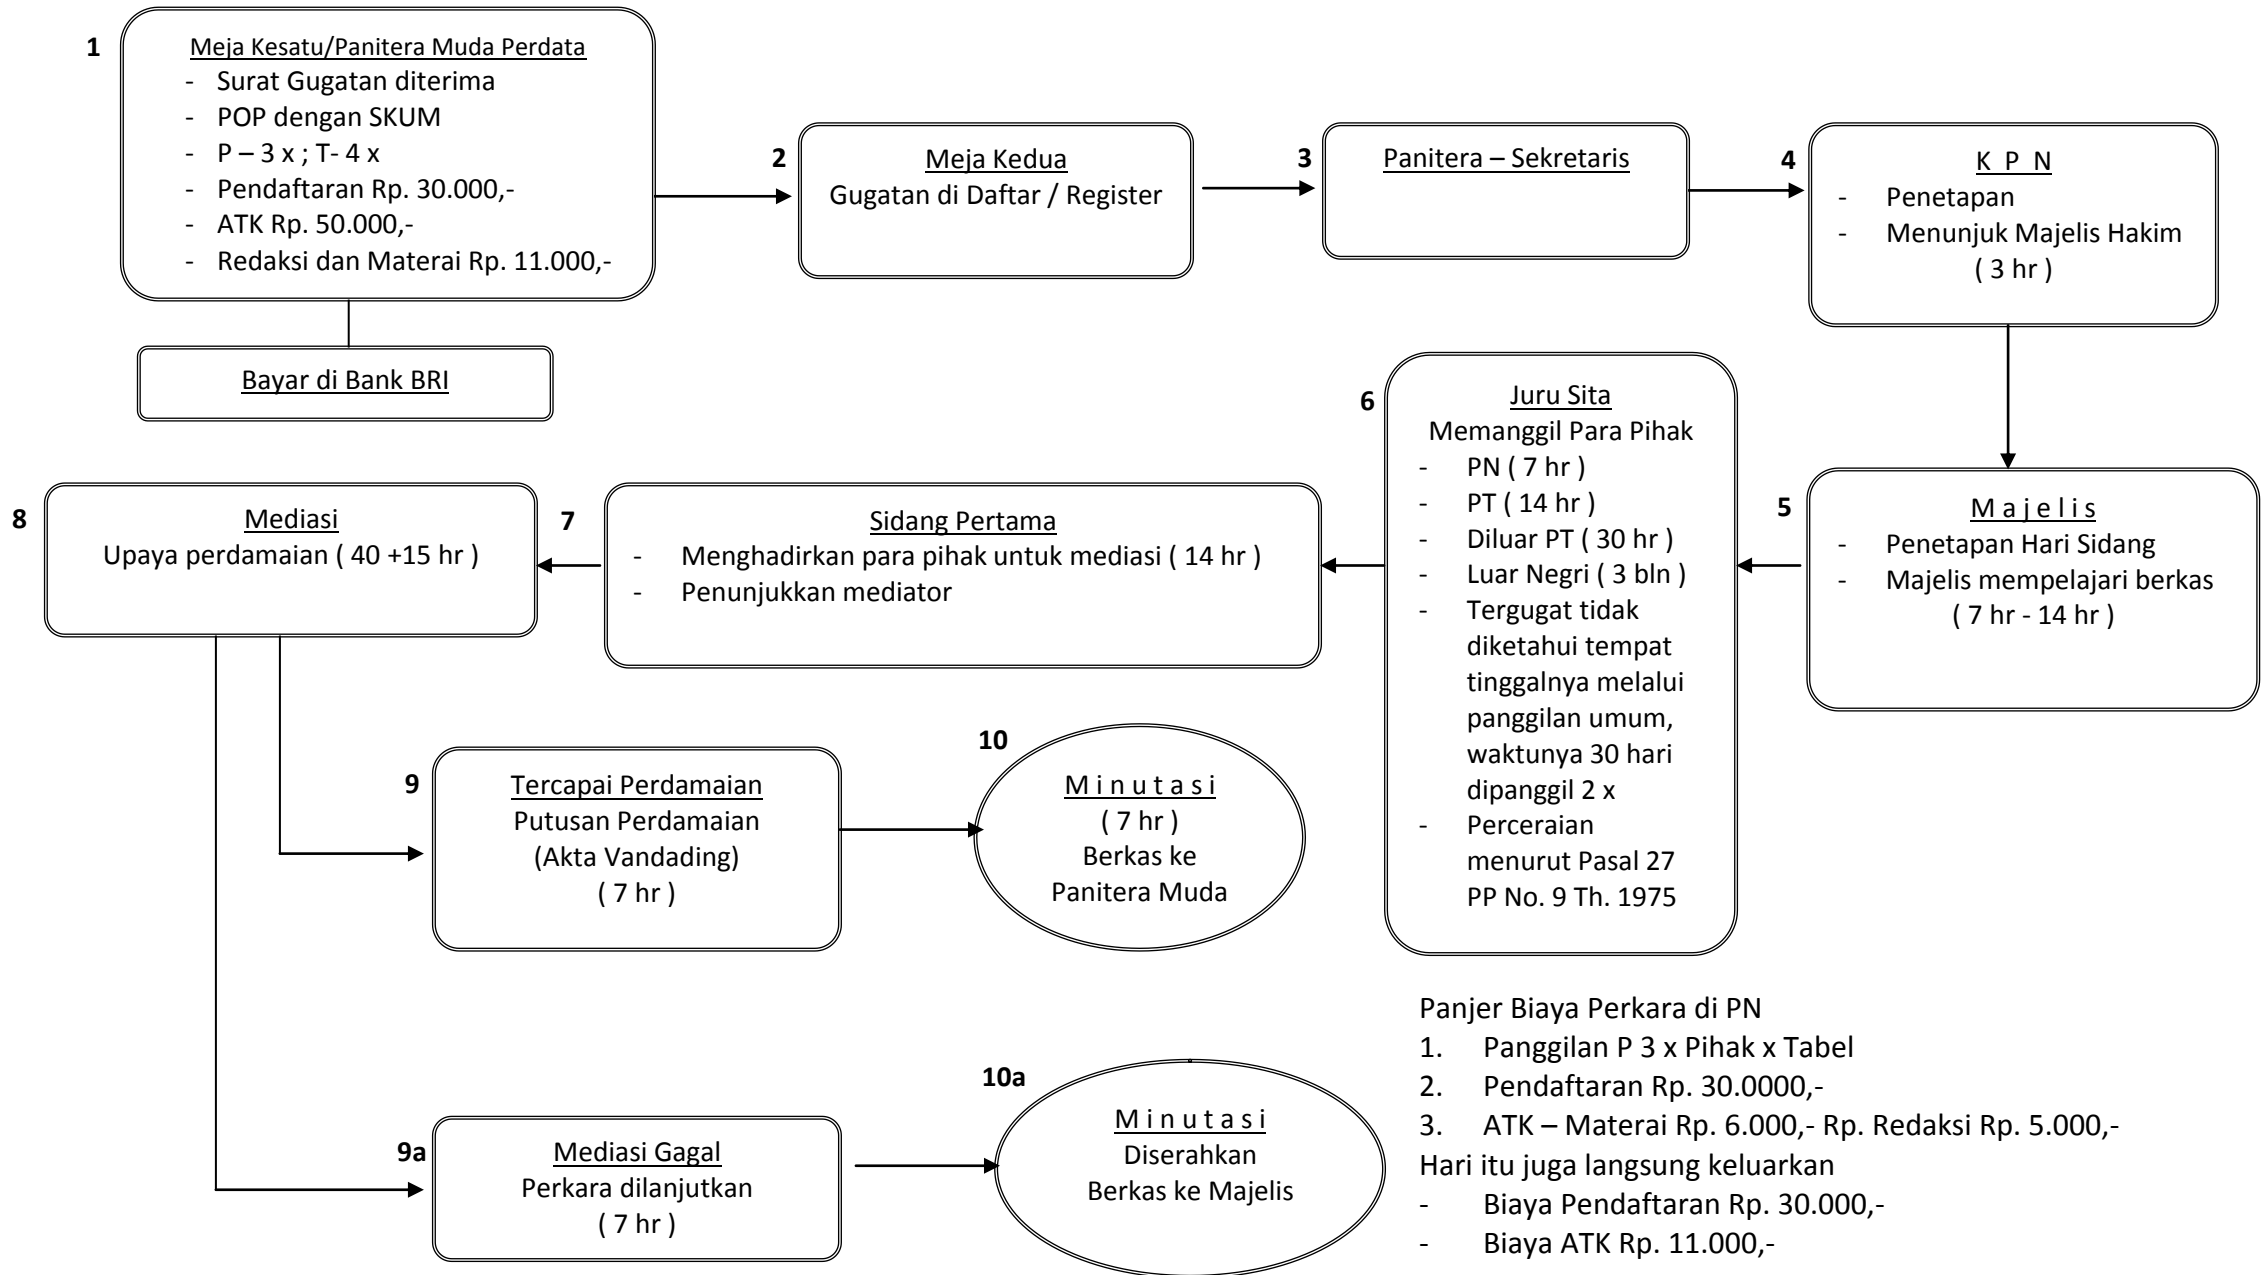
1
Meja Kesatu/Panitera Muda Perdata
- Surat Gugatan diterima
- POP dengan SKUM
- P – 3 x ; T- 4 x
- Pendaftaran Rp. 30.000,-
- ATK Rp. 50.000,-
- Redaksi dan Materai Rp. 11.000,-

Bayar di Bank BRI

2
Meja Kedua
Gugatan di Daftar / Register

3
Panitera – Sekretaris

4
K P N
- Penetapan
- Menunjuk Majelis Hakim
( 3 hr )

5
M a j e l i s
- Penetapan Hari Sidang
- Majelis mempelajari berkas
( 7 hr - 14 hr )

6
Juru Sita
Memanggil Para Pihak
- PN ( 7 hr )
- PT ( 14 hr )
- Diluar PT ( 30 hr )
- Luar Negri ( 3 bln )
- Tergugat tidak diketahui tempat tinggalnya melalui panggilan umum, waktunya 30 hari dipanggil 2 x
- Perceraian menurut Pasal 27 PP No. 9 Th. 1975

7
Sidang Pertama
- Menghadirkan para pihak untuk mediasi ( 14 hr )
- Penunjukkan mediator

8
Mediasi
Upaya perdamaian ( 40 +15 hr )

9
Tercapai Perdamaian
Putusan Perdamaian
(Akta Vandading)
( 7 hr )

10
M i n u t a s i
( 7 hr )
Berkas ke
Panitera Muda

9a
Mediasi Gagal
Perkara dilanjutkan
( 7 hr )

10a
M i n u t a s i
Diserahkan
Berkas ke Majelis

Panjer Biaya Perkara di PN
1. Panggilan P 3 x Pihak x Tabel
2. Pendaftaran Rp. 30.0000,-
3. ATK – Materai Rp. 6.000,- Rp. Redaksi Rp. 5.000,-
Hari itu juga langsung keluarkan
- Biaya Pendaftaran Rp. 30.000,-
- Biaya ATK Rp. 11.000,-